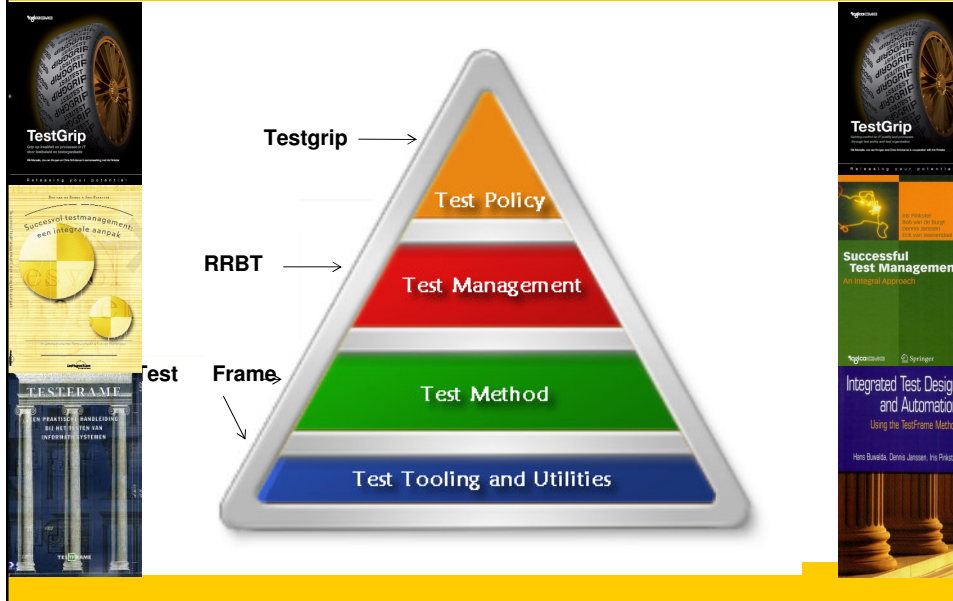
TestGrip

Releasing your potential

Succesvol testmanagement een integrale aanpak

TESTFRAME
EEN PRAKTISCHE HANDLEIDING BIJ HET TESTEN VAN INFORMATIESYSTEMEN

TESTFRAME

Testgrip

RRBT

Test Frame

Test Policy

Test Management

Test Method

Test Tooling and Utilities

TestGrip

Releasing your potential

Successful Test Managemen
An Integral Approach

Springer

Integrated Test Desig and Automation
Using the TestFrame Metho

Hans Buwalda, Dennis Janssen, Iris Pinkst